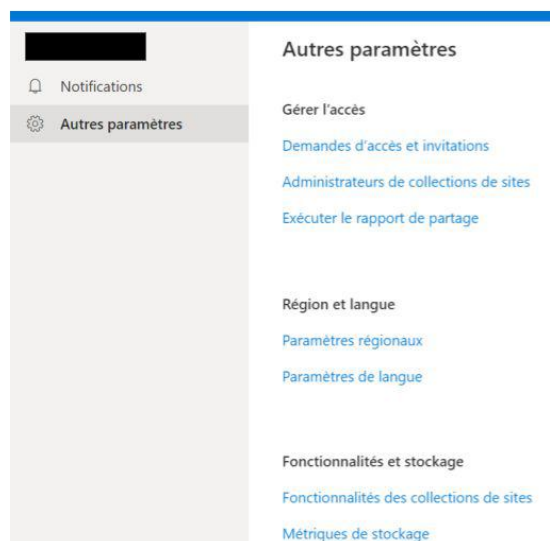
Notifications

Autres paramètres

Autres paramètres

Gérer l'accès

Demandes d'accès et invitations

Administrateurs de collections de sites

Exécuter le rapport de partage

Région et langue

Paramètres régionaux

Paramètres de langue

Fonctionnalités et stockage

Fonctionnalités des collections de sites

Métriques de stockage